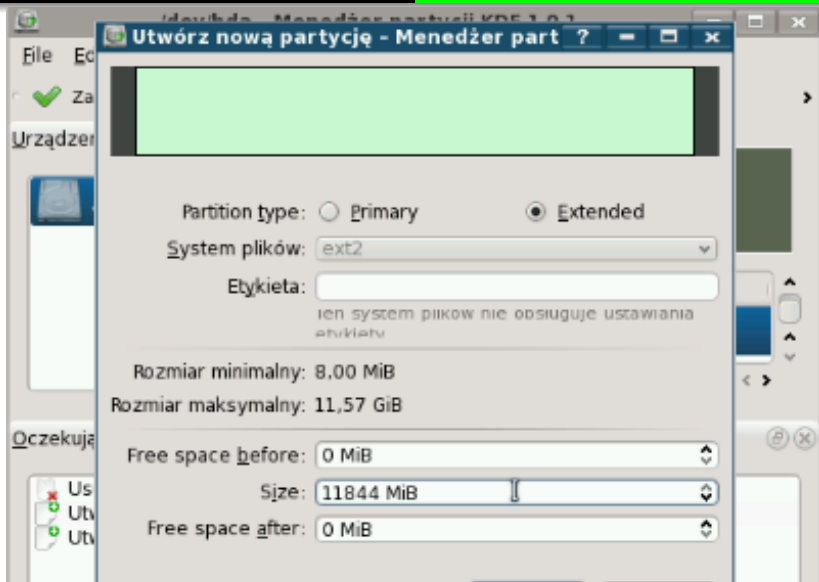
/dev/hda – Menedżer partycji KDE 1.0.1

File Ed

Za

Urządzer

Oczekują

Us
Utw
Utw

Utwórz nową partycję - Menedżer part ?

Partition type: Primary Extended

System plików: ext2

Etykieta:

Ten system plików nie obsługuje ustawiania etykiety

Rozmiar minimalny: 8,00 MiB

Rozmiar maksymalny: 11,57 GiB

Free space before: 0 MiB

Size: 11844 MiB

Free space after: 0 MiB